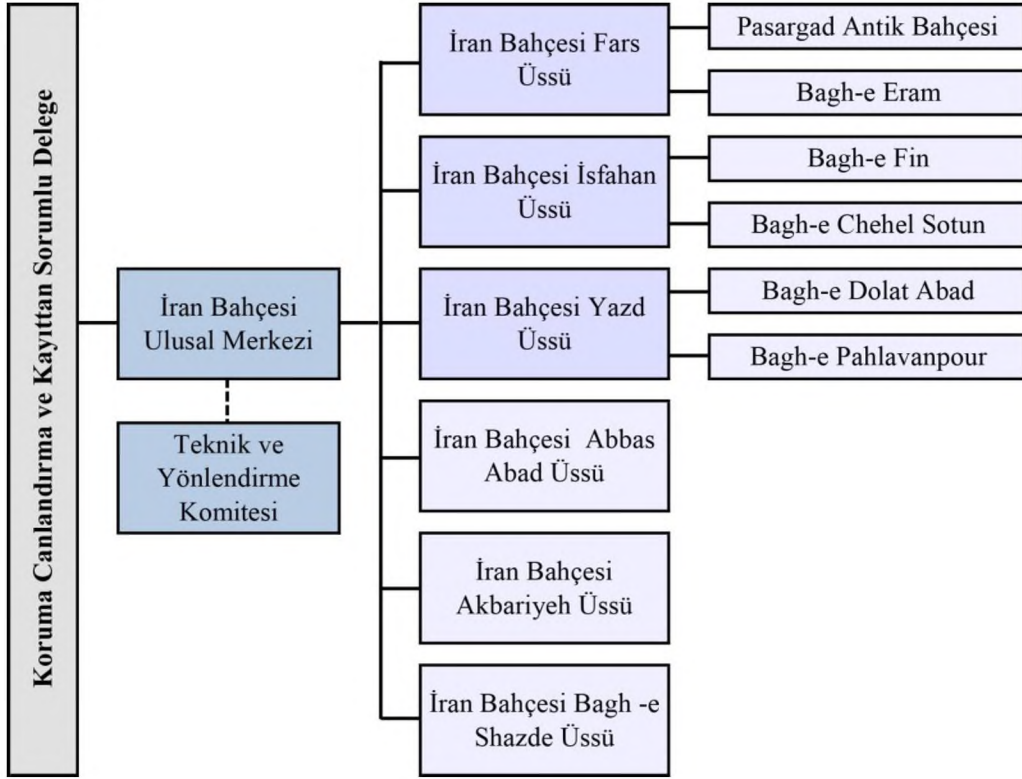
Koruma Canlandırma ve Kayıttan Sorumlu Delege

İran Bahçesi Ulusal Merkezi

Teknik ve Yönlendirme Komitesi

İran Bahçesi Fars Üssü

Pasargad Antik Bahçesi

Bagh-e Eram

İran Bahçesi İsfahan Üssü

Bagh-e Fin

Bagh-e Chehel Sotun

İran Bahçesi Yazd Üssü

Bagh-e Dolat Abad

Bagh-e Pahlavanpour

İran Bahçesi Abbas Abad Üssü

İran Bahçesi Akbariyeh Üssü

İran Bahçesi Bagh -e Shazde Üssü